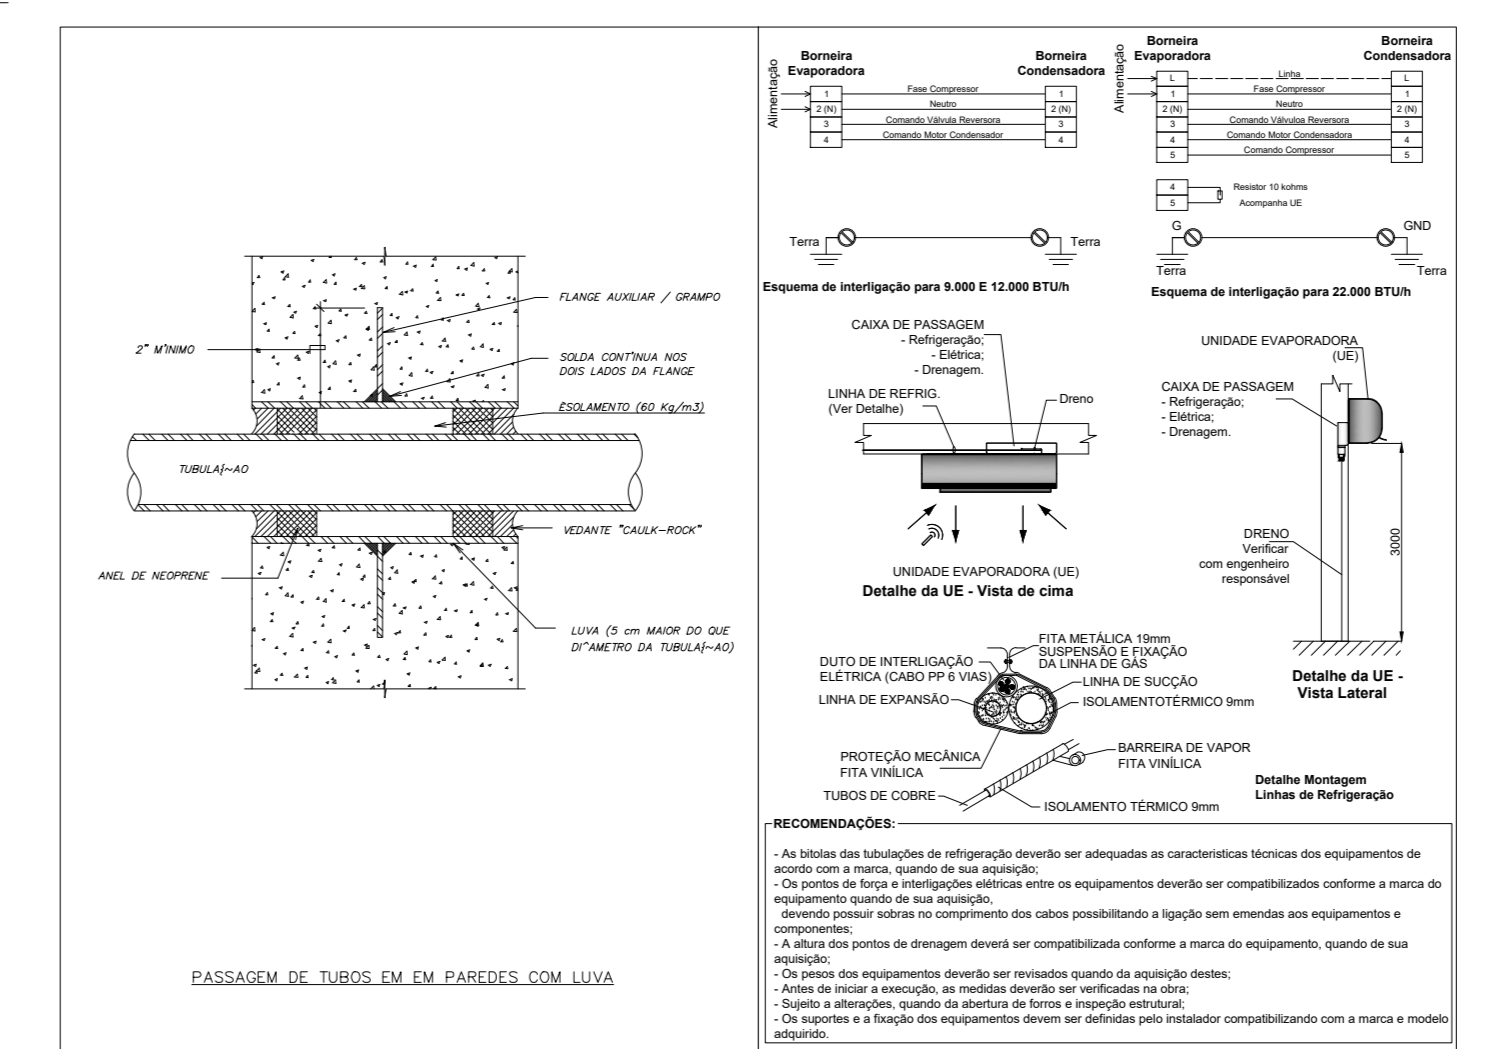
FLANGE AUXILIAR / GRAMPO

2" M'INIMO

SOLDA CONT'INUA NOS DOIS LADOS DA FLANGE

ÈSOLAMENTO (60 Kg/m3)

TUBULAÍ~AO

VEDANTE "CAULK-ROCK"

ANEL DE NEOPRENE

LUVA (5 cm MAIOR DO QUE DI^AMETRO DA TUBULAÍ~AO)

PASSAGEM DE TUBOS EM EM PAREDES COM LUVA

Alimentação

Borneira Evaporadora

Borneira Condensadora

| 1 | Fase Compressor | 1 |
|---|---|---|
| 2 (N) | Neutro | 2 (N) |
| 3 | Comando Válvula Reversora | 3 |
| 4 | Comando Motor Condensador | 4 |

Terra

Terra

Esquema de interligação para 9.000 E 12.000 BTU/h

Alimentação

Borneira Evaporadora

Borneira Condensadora

| L | Linha | L |
|---|---|---|
| 1 | Fase Compressor | 1 |
| 2 (N) | Neutro | 2 (N) |
| 3 | Comando Válvuoa Reversora | 3 |
| 4 | Comando Motor Condensadora | 4 |
| 5 | Comando Compressor | 5 |

4
5
Resistor 10 kohms
Acompanha UE

G

GND

Terra

Terra

Esquema de interligação para 22.000 BTU/h

CAIXA DE PASSAGEM
- Refrigeração;
- Elétrica;
- Drenagem.

LINHA DE REFRIG.
(Ver Detalhe)

Dreno

UNIDADE EVAPORADORA (UE)
Detalhe da UE - Vista de cima

UNIDADE EVAPORADORA
(UE)

CAIXA DE PASSAGEM
- Refrigeração;
- Elétrica;
- Drenagem.

DRENO
Verificar
com engenheiro
responsável

3000

Detalhe da UE - Vista Lateral

FITA METÁLICA 19mm
SUSPENSÃO E FIXAÇÃO
DA LINHA DE GÁS

DUTO DE INTERLIGAÇÃO ELÉTRICA (CABO PP 6 VIAS)

LINHA DE SUCÇÃO

LINHA DE EXPANSÃO

ISOLAMENTOTÉRMICO 9mm

PROTEÇÃO MECÂNICA
FITA VINÍLICA

BARREIRA DE VAPOR
FITA VINÍLICA

TUBOS DE COBRE

ISOLAMENTO TÉRMICO 9mm

Detalhe Montagem
Linhas de Refrigeração

RECOMENDAÇÕES:

- As bitolas das tubulações de refrigeração deverão ser adequadas as caracteristicas técnicas dos equipamentos de acordo com a marca, quando de sua aquisição;
- Os pontos de força e interligações elétricas entre os equipamentos deverão ser compatibilizados conforme a marca do equipamento quando de sua aquisição,
devendo possuir sobras no comprimento dos cabos possibilitando a ligação sem emendas aos equipamentos e componentes;
- A altura dos pontos de drenagem deverá ser compatibilizada conforme a marca do equipamento, quando de sua aquisição;
- Os pesos dos equipamentos deverão ser revisados quando da aquisição destes;
- Antes de iniciar a execução, as medidas deverão ser verificadas na obra;
- Sujeito a alterações, quando da abertura de forros e inspeção estrutural;
- Os suportes e a fixação dos equipamentos devem ser definidas pelo instalador compatibilizando com a marca e modelo adquirido.